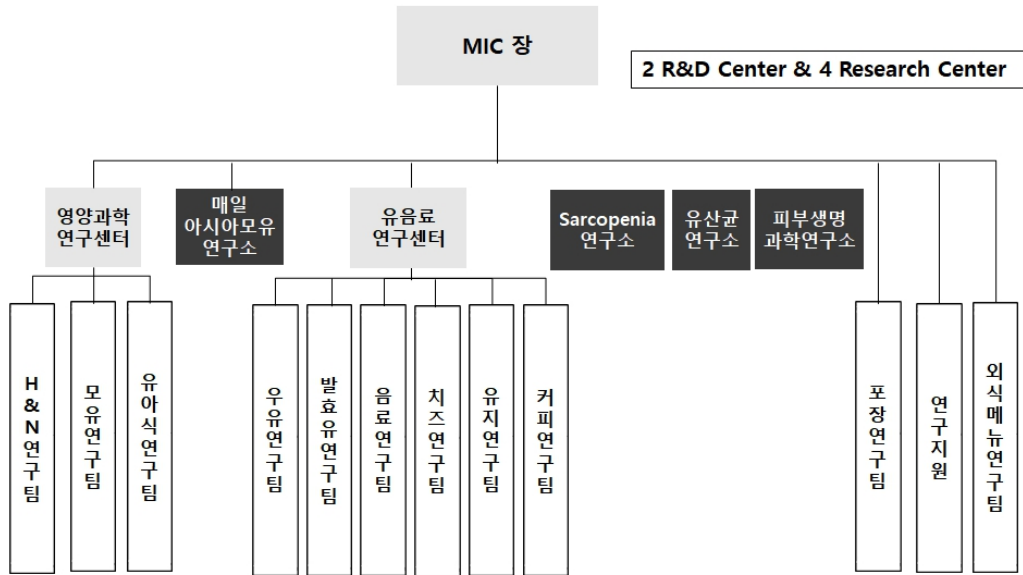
MIC 장

2 R&D Center & 4 Research Center

영양과학 연구센터

매일 아시아모유 연구소

유음료 연구센터

Sarcopenia 연구소

유산균 연구소

피부생명 과학연구소

H&N연구팀

모유연구팀

유아식연구팀

우유연구팀

발효유연구팀

음료연구팀

치즈연구팀

유지연구팀

커피연구팀

포장연구팀

연구지원

외식메뉴연구팀